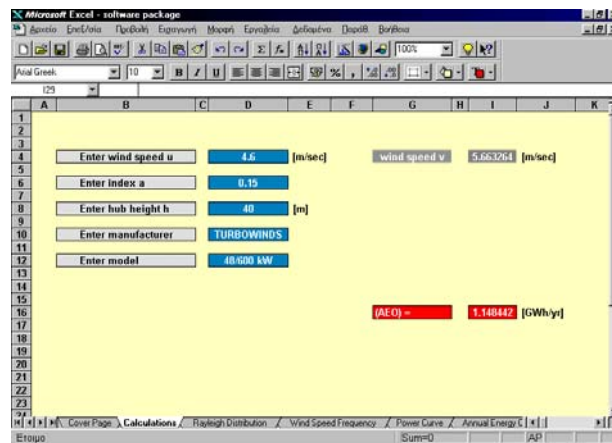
Microsoft Excel - software package
Αρχείο Επεξ/σία Προβολή Εισαγωγή Μορφή Εργαλεία Δεδομένα Παράθ Βοήθεια
100%
Arial Greek 10 B I U
I29
A B C D E F G H I J K
1
2
3
4 Enter wind speed u 4.6 [m/sec] wind speed v 5.663264 [m/sec]
5
6 Enter index a 0.15
7
8 Enter hub height h 40 [m]
9
10 Enter manufacturer TURBOWINDS
11
12 Enter model 48/600 kW
13
14
15
16 (AEO) = 1.148442 [GWh/yr]
17
18
19
20
21
22
23
24
Cover Page Calculations Rayleigh Distribution Wind Speed Frequency Power Curve Annual Energy C
Ετοιμο Sum=0 AP